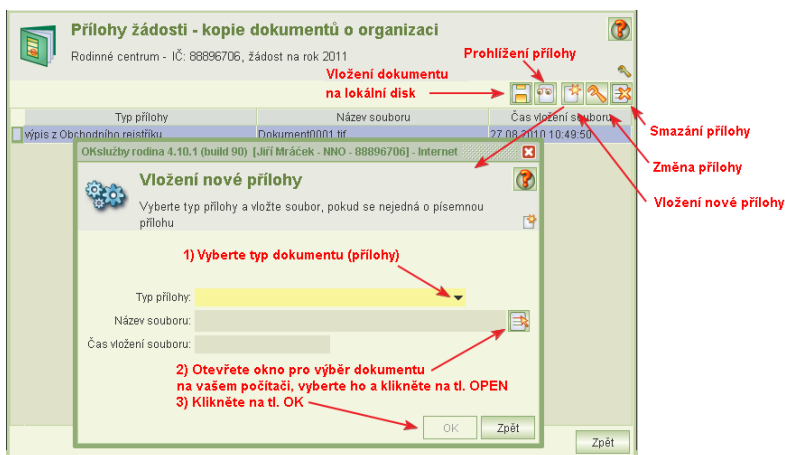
Přílohy žádosti - kopie dokumentů o organizaci

Rodinné centrum - IČ: 88896706, žádost na rok 2011

Prohlížení přílohy

Vložení dokumentu na lokální disk

| Typ přílohy | Název souboru | Čas vložení souboru |
|---|---|---|
| výpis z Obchodního rejstříku | Dokument0001.tif | 27.08.2010 10:49:50 |

Smazání přílohy

Změna přílohy

Vložení nové přílohy

OKslužby rodina 4.10.1 (build 90) [Jiří Mráček - NNO - 88896706] - Internet

Vložení nové přílohy

Vyberte typ přílohy a vložte soubor, pokud se nejedná o písemnou přílohu

1) Vyberte typ dokumentu (přílohy)

Typ přílohy:

Název souboru:

Čas vložení souboru:

2) Otevřete okno pro výběr dokumentu na vašem počítači, vyberte ho a klikněte na tl. OPEN

3) Klikněte na tl. OK

OK

Zpět

Zpět